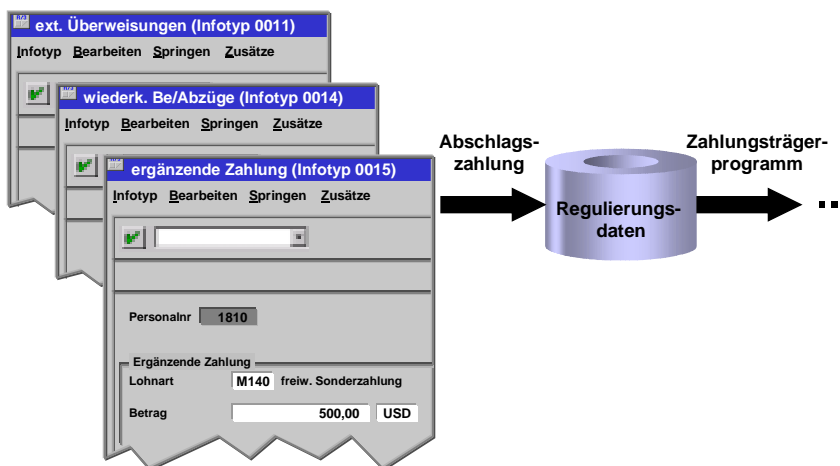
ext. Überweisungen (Infotyp 0011)
Infotyp Bearbeiten Springen Zusätze

wiederk. Be/Abzüge (Infotyp 0014)
Infotyp Bearbeiten Springen Zusätze

ergänzende Zahlung (Infotyp 0015)
Infotyp Bearbeiten Springen Zusätze

Personalnr 1810

Ergänzende Zahlung
Lohnart M140 freiw. Sonderzahlung
Betrag 500,00 USD

Abschlagszahlung

Regulierungsdaten

Zahlungsträgerprogramm